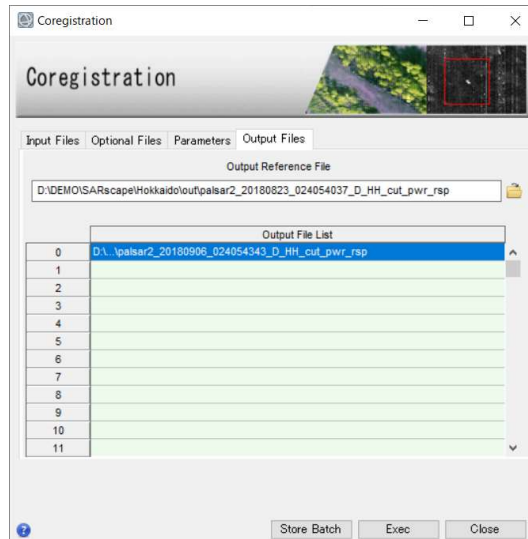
Coregistration

Coregistration

Input Files | Optional Files | Parameters | Output Files

Output Reference File

D:\DEMO\SARscape\Hokkaido\out\palsar2_20180823_024054037_D_HH_cut_pwr_rsp

| | Output File List |
|---|---|
| 0 | D:\...\palsar2_20180906_024054343_D_HH_cut_pwr_rsp |
| 1 | |
| 2 | |
| 3 | |
| 4 | |
| 5 | |
| 6 | |
| 7 | |
| 8 | |
| 9 | |
| 10 | |
| 11 | |

Store Batch | Exec | Close